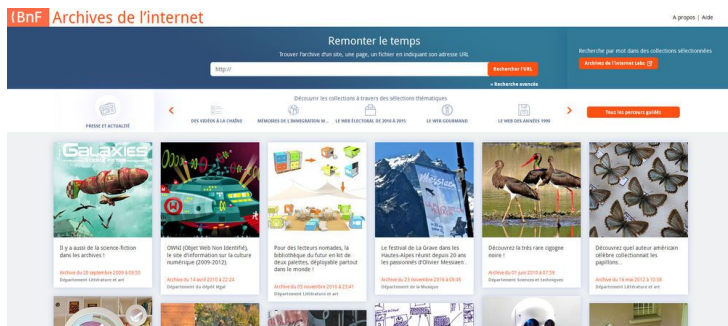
BnF Archives de l'internet

A propos | Aide

Remonter le temps

Trouvez l'archive d'un site, une page, un fichier en indiquant son adresse URL

http://

Rechercher l'URL

» Recherche avancée

Recherche par mot dans des collections sélectionnées

Archives de l'internet Labs

Découvrir les collections à travers des sélections thématiques

PRESSE ET ACTUALITÉ

DES VIDÉOS À LA CHAÎNE

MÉMOIRES DE L'IMMIGRATION IN...

LE WEB ÉLECTORAL DE 2010 À 2015

LE WEB GOURMAND

LE WEB DES ANNÉES 1990

Tous les parcours guidés

Galaxies

Il y a aussi de la science-fiction dans les archives !

Archive du 28 septembre 2009 à 09:33

Département Littérature et art

OWNI (Objet Web Non Identifié), le site d'information sur la culture numérique (2009-2012).

Archive du 14 avril 2010 à 22:24

Département du dépôt légal

Pour des lecteurs nomades, la bibliothèque du futur en kit de deux palettes, déployable partout dans le monde !

Archive du 30 novembre 2016 à 23:41

Département Littérature et art

Le Festival de La Grave dans les Hautes-Alpes réunit depuis 20 ans les passionnés d'Olivier Messiaen.

Archive du 23 novembre 2016 à 09:06

Département de la Musique

Découvrez la très rare cigogne noire !

Archive du 01 juin 2010 à 07:59

Département Sciences et techniques

Découvrez quel auteur américain célèbre collectionnait les papillons...

Archive du 16 mai 2012 à 10:38

Département Littérature et art